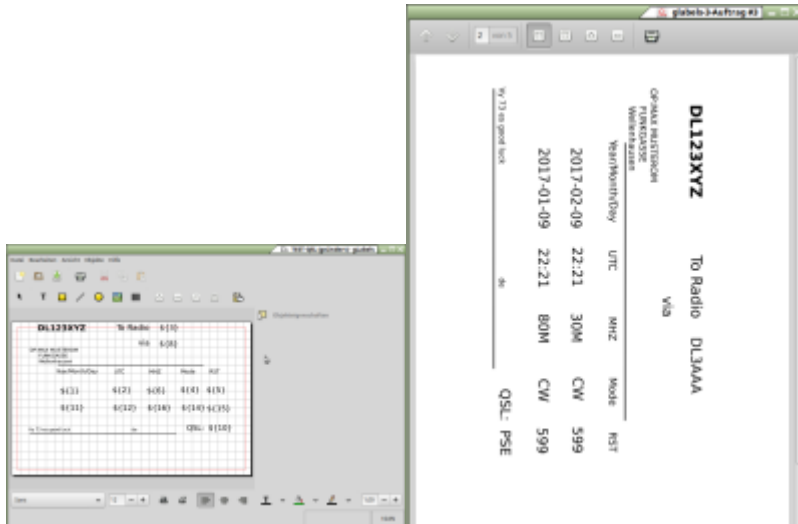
glabels-3-Auftrag #3

2 von 5

DL123XYZ

To Radio DL3AAA

via

OP:MAX MUSTERMANN
FUNKSTADT
Wellenhausen

| Year/Month/Day | UTC | MHZ | Mode | RST |
|---|---|---|---|---|
| 2017-02-09 | 22:21 | 30M | CW | 599 |
| 2017-01-09 | 22:21 | 80M | CW | 599 |

vy 73 es good luck

de

QSL: PSE

DL_TEST.glabels - gLabels

Datei Bearbeiten Ansicht Objekte Hilfe

DL123XYZ

To Radio ${3}

via ${8}

OP:MAX MUSTERMANN
FUNKSTADT
Wellenhausen

| Year/Month/Day | UTC | MHZ | Mode | RST |
|---|---|---|---|---|
| ${1} | ${2} | ${6} | ${4} | ${5} |
| ${11} | ${12} | ${16} | ${14} | ${15} |

vy 73 es good luck

de

QSL: ${10}

Objekteigenschaften

Sans

100%